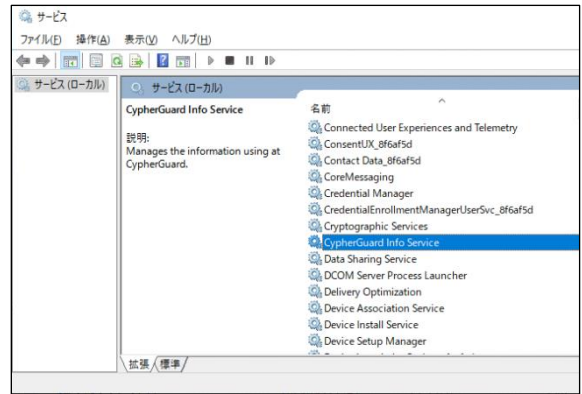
サービス

ファイル(F) 操作(A) 表示(V) ヘルプ(H)

サービス (ローカル)

サービス (ローカル)

CypherGuard Info Service

説明:
Manages the information using at CypherGuard.

名前

Connected User Experiences and Telemetry
ConsentUX_8f6af5d
Contact Data_8f6af5d
CoreMessaging
Credential Manager
CredentialEnrollmentManagerUserSvc_8f6af5d
Cryptographic Services
CypherGuard Info Service
Data Sharing Service
DCOM Server Process Launcher
Delivery Optimization
Device Association Service
Device Install Service
Device Setup Manager
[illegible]

拡張 標準